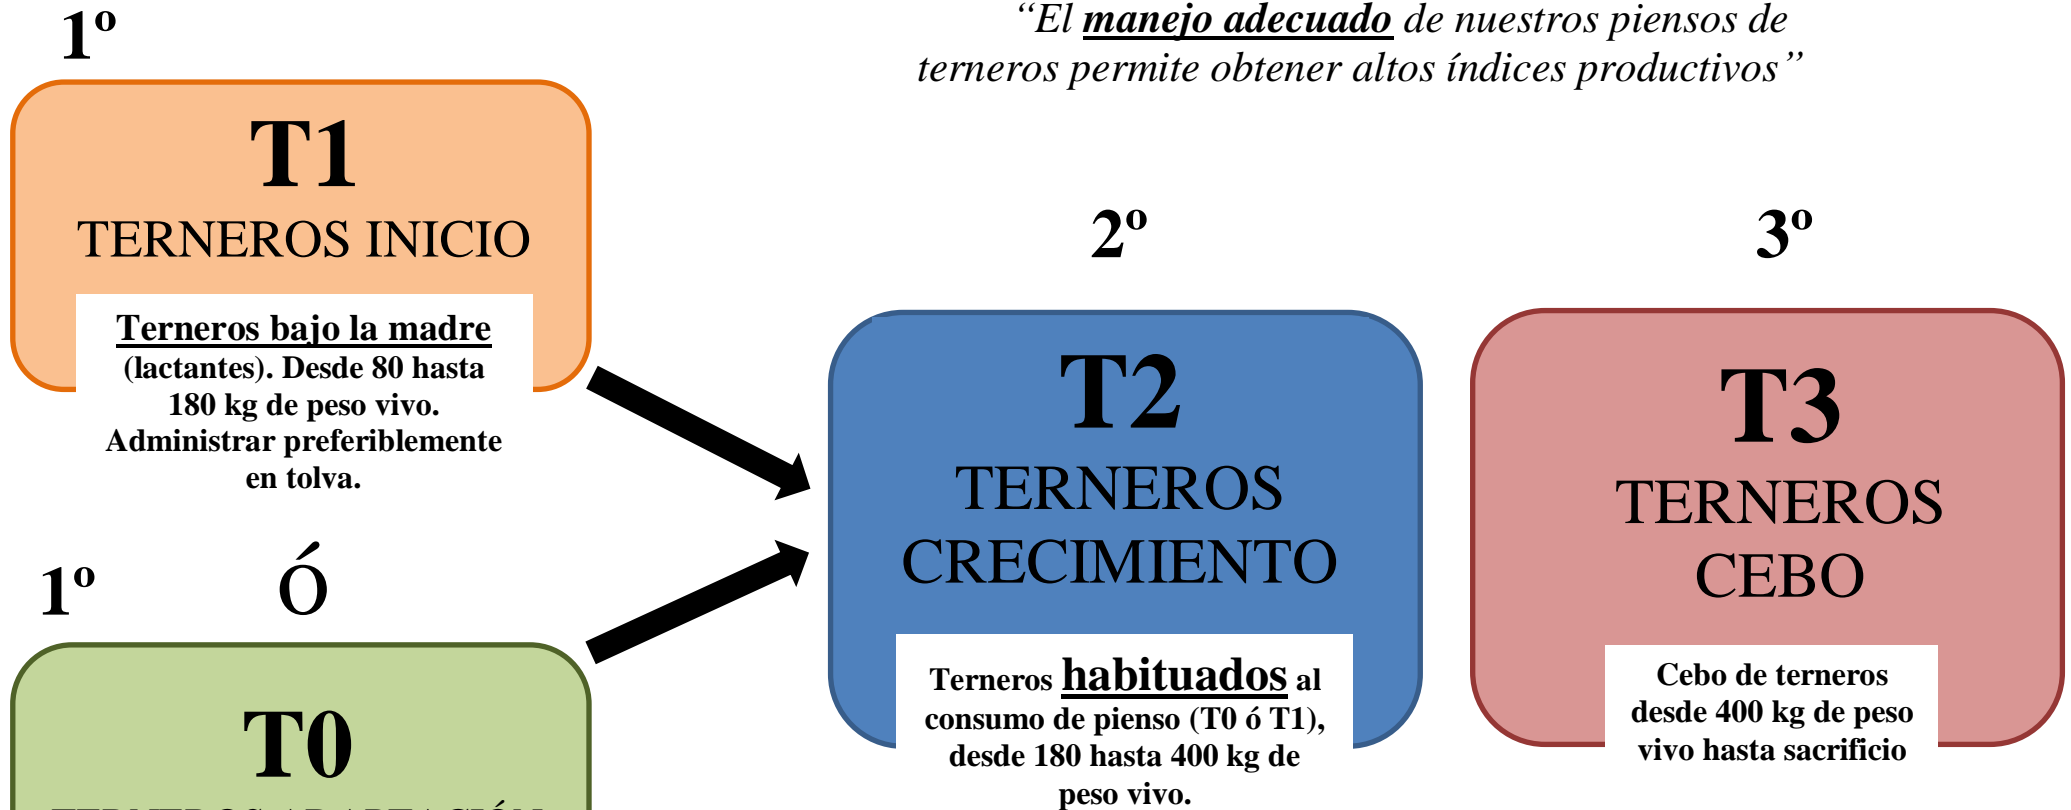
1º

“El manejo adecuado de nuestros piensos de terneros permite obtener altos índices productivos”

T1
TERNEROS INICIO

Terneros bajo la madre (lactantes). Desde 80 hasta 180 kg de peso vivo. Administrar preferiblemente en tolva.

1º Ó

T0
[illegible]

2º

T2
TERNEROS CRECIMIENTO

Terneros habituados al consumo de pienso (T0 ó T1), desde 180 hasta 400 kg de peso vivo.

3º

T3
TERNEROS CEBO

Cebo de terneros desde 400 kg de peso vivo hasta sacrificio